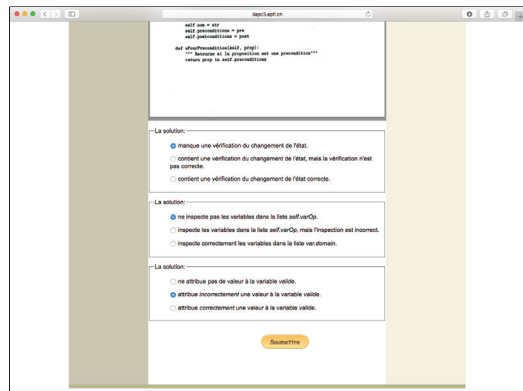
liapc3.epfl.ch

self.nom = str
self.preconditions = pre
self.postconditions = post

def aPourPrecondition(self, prop):
""" Retourne si la proposition est une precondition"""
return prop in self.preconditions

La solution:

manque une vérification du changement de l'état.

contient une vérification du changement de l'état, mais la vérification n'est pas correcte.

contient une vérification du changement de l'état correcte.

La solution:

ne inspecte pas les variables dans la liste *self.varOp*.

inspecte les variables dans la liste *self.varOp*, mais l'inspection est incorrect.

inspecte correctement les variables dans la liste *var.domain*.

La solution:

ne attribue pas de valeur à la variable *valide*.

attribue *incorrectement* une valeur à la variable *valide*.

attribue *correctement* une valeur à la variable *valide*.

Soumettre